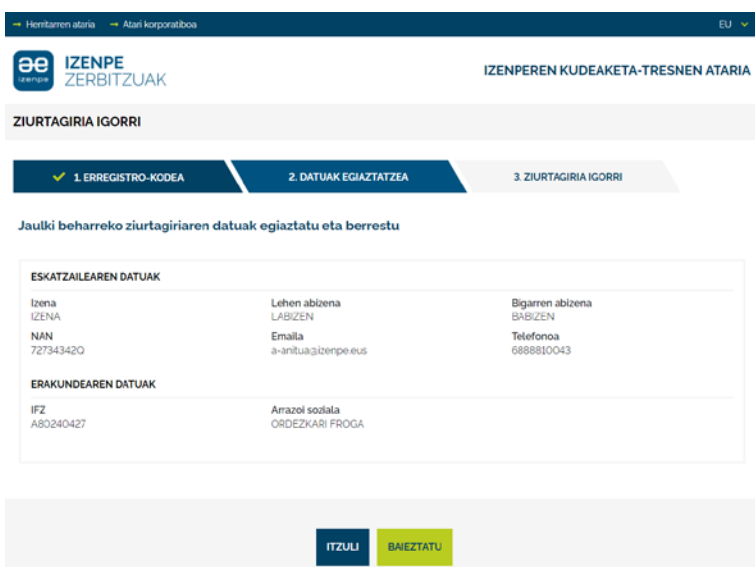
→ Herritarren ataria → Atari korporatiboa

EU

æ izenpe

IZENPE ZERBITZUAK

IZENPEREN KUDEAKETA-TRESNEN ATARIA

ZIURTAGIRIA IGORRI

1. ERREGISTRO-KODEA

2. DATUAK EGIAZTATZEA

3. ZIURTAGIRIA IGORRI

Jaulki beharreko ziurtagiriaren datuak egiaztatu eta berrestu

ESKATZAILEAREN DATUAK

| Izena | Lehen abizena | Bigarren abizena |
|---|---|---|
| IZENA | LABIZEN | BABIZEN |
| NAN | Emaila | Telefonoa |
| 72734342Q | a-anitua@izenpe.eus | 6888810043 |

ERAKUNDEAREN DATUAK

| IFZ | Arrazoi soziala |
|---|---|
| A80240427 | ORDEZKARI FROGA |

ITZULI

BAIEZTATU